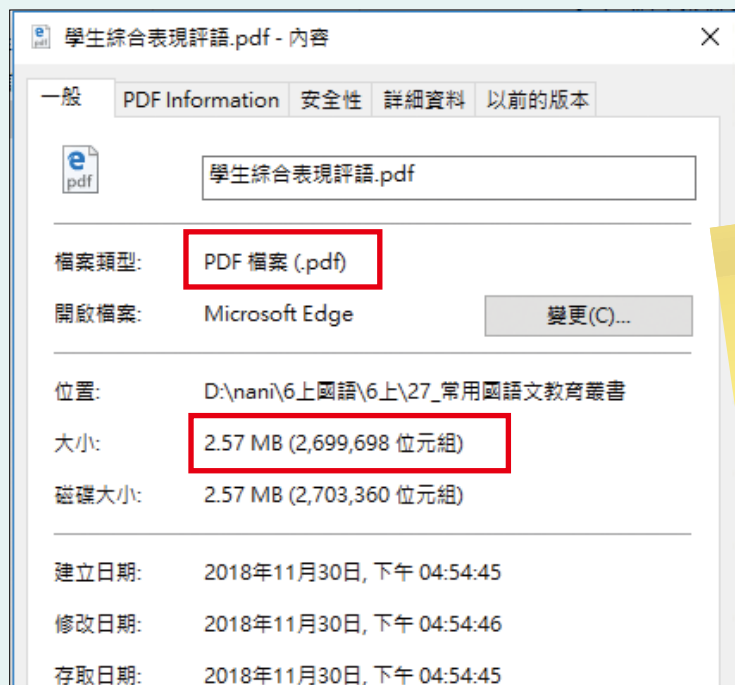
學生綜合表現評語.pdf - 內容

一般 | PDF Information | 安全性 | 詳細資料 | 以前的版本

pdf

學生綜合表現評語.pdf

檔案類型: PDF 檔案 (.pdf)

開啟檔案: Microsoft Edge 變更(C)...

位置: D:\nani\6上國語\6上\27_常用國語文教育叢書

大小: 2.57 MB (2,699,698 位元組)

磁碟大小: 2.57 MB (2,703,360 位元組)

建立日期: 2018年11月30日, 下午 04:54:45

修改日期: 2018年11月30日, 下午 04:54:46

存取日期: 2018年11月30日, 下午 04:54:45